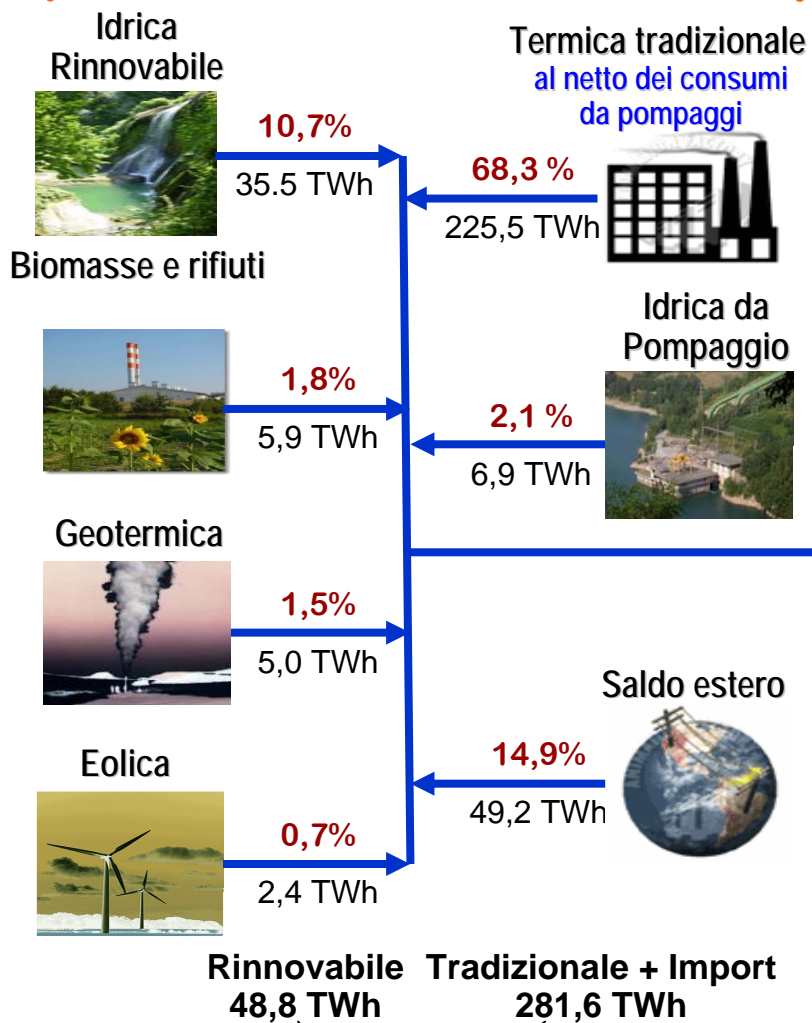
Idrica Rinnovabile

10,7%
35.5 TWh

Termica tradizionale
al netto dei consumi da pompaggi

68,3 %
225,5 TWh

Biomasse e rifiuti

1,8%
5,9 TWh

Idrica da Pompaggio

2,1 %
6,9 TWh

Geotermica

1,5%
5,0 TWh

Saldo estero

14,9%
49,2 TWh

Eolica

0,7%
2,4 TWh

Rinnovabile
48,8 TWh

Tradizionale + Import
281,6 TWh